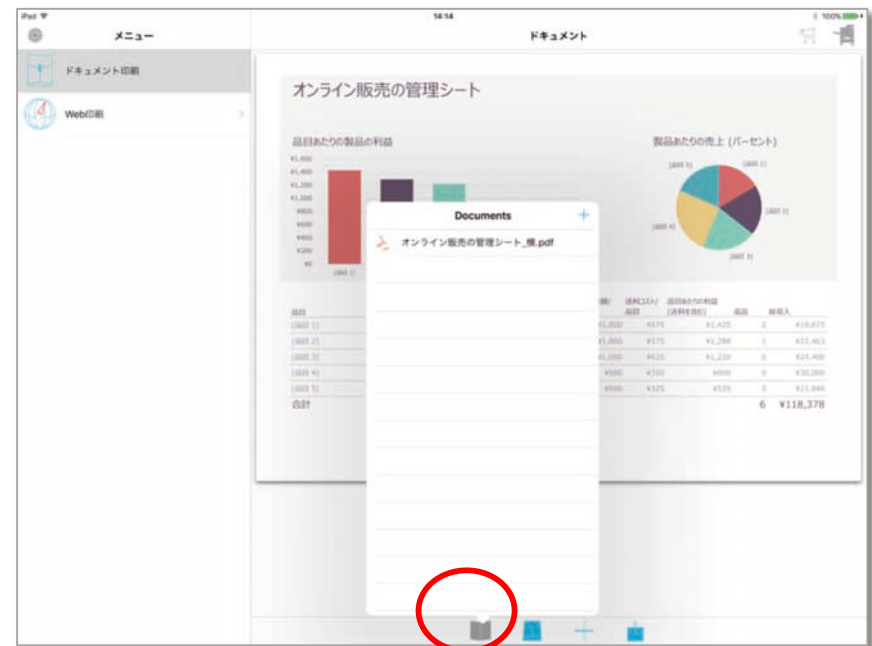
iPad
14:14
100%
メニュー
ドキュメント
ドキュメント印刷
Web印刷

オンライン販売の管理シート
品目あたりの製品の利益
製品あたりの売上 (パーセント)
¥1,600
¥1,400
¥1,200
¥1,000
¥800
¥600
¥400
¥200
¥0
[品目 1]
[品目 1]
[品目 2]
[品目 3]
[品目 4]
[品目 5]

Documents
+
オンライン販売の管理シート_横.pdf

| 品目 | | 送料コスト/品目 | 品目あたりの利益(送料を除く) | 数量 | 総収入 |
|---|---|---|---|---|---|
| [品目 1] | ¥1,000 | ¥575 | ¥1,425 | 2 | ¥19,675 |
| [品目 2] | ¥1,000 | ¥575 | ¥1,288 | 1 | ¥22,463 |
| [品目 3] | ¥1,000 | ¥625 | ¥1,220 | 0 | ¥24,400 |
| [品目 4] | ¥500 | ¥350 | ¥800 | 0 | ¥30,000 |
| [品目 5] | ¥500 | ¥325 | ¥535 | 3 | ¥21,840 |
| 合計 | | | | 6 | ¥118,378 |